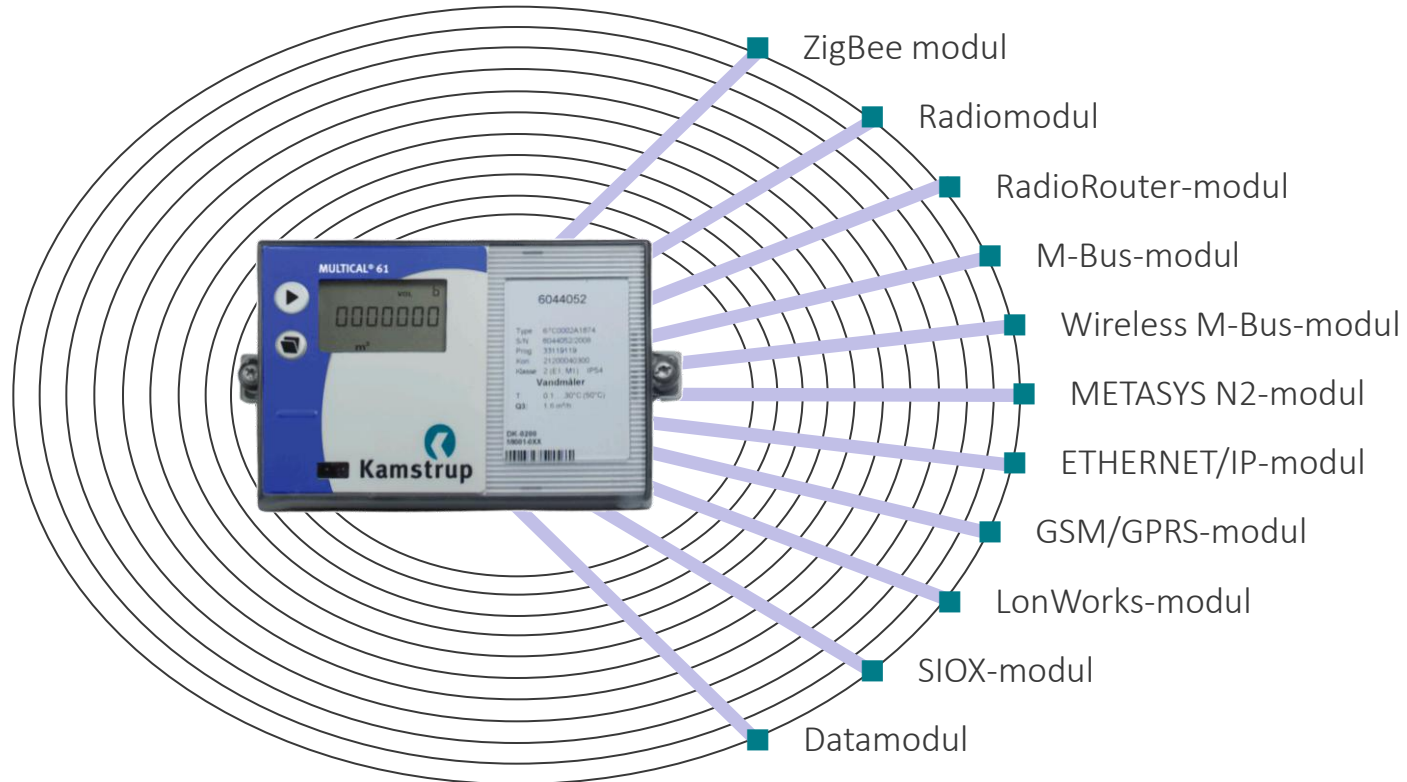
MULTICAL® 61

VOL b

0000000

m³

Kamstrup

6044052

Type 67C0002A1874
S/N 6044052/2009
Prog 33119119
Kon 21200040300
Klasse 2 (E1, M1) IP54

Vandmåler

T 0.1...30°C (50°C)
Q3 1.6 m³/h

DK-0200
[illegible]

ZigBee modul

Radiomodul

RadioRouter-modul

M-Bus-modul

Wireless M-Bus-modul

METASYS N2-modul

ETHERNET/IP-modul

GSM/GPRS-modul

LonWorks-modul

SIOX-modul

Datamodul